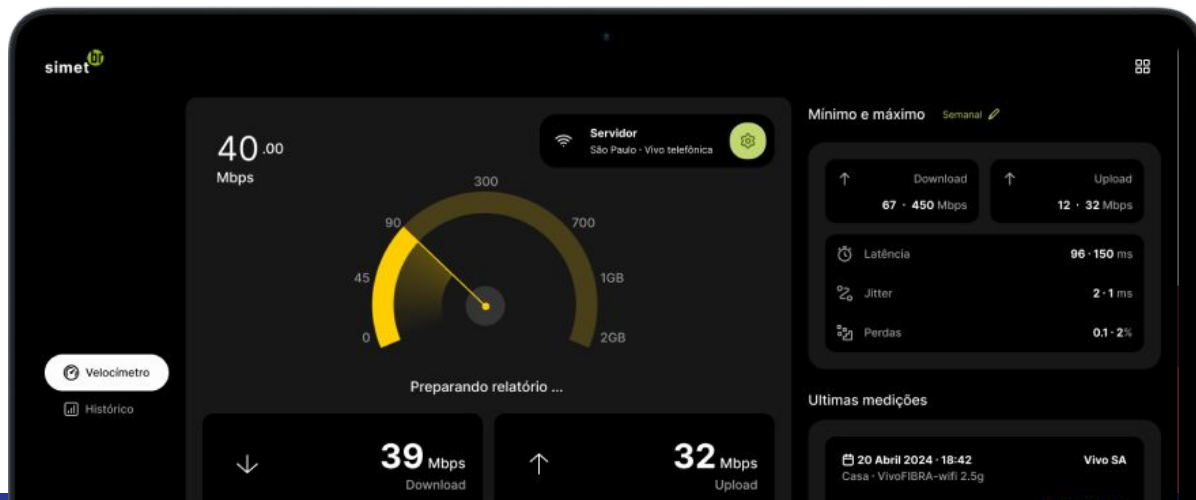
simet br

40.00
Mbps

Servidor
São Paulo · Vivo telefônica

0
45
90
300
700
1GB
2GB

Preparando relatório ...

Velocímetro
Histórico

39 Mbps
Download

32 Mbps
Upload

Mínimo e máximo Semanal

Download
67 · 450 Mbps

Upload
12 · 32 Mbps

Latência 96 · 150 ms
Jitter 2 · 1 ms
Perdas 0.1 · 2%

Ultimas medições

20 Abril 2024 · 18:42
Casa · VivoFIBRA-wifi 2.5g
Vivo SA